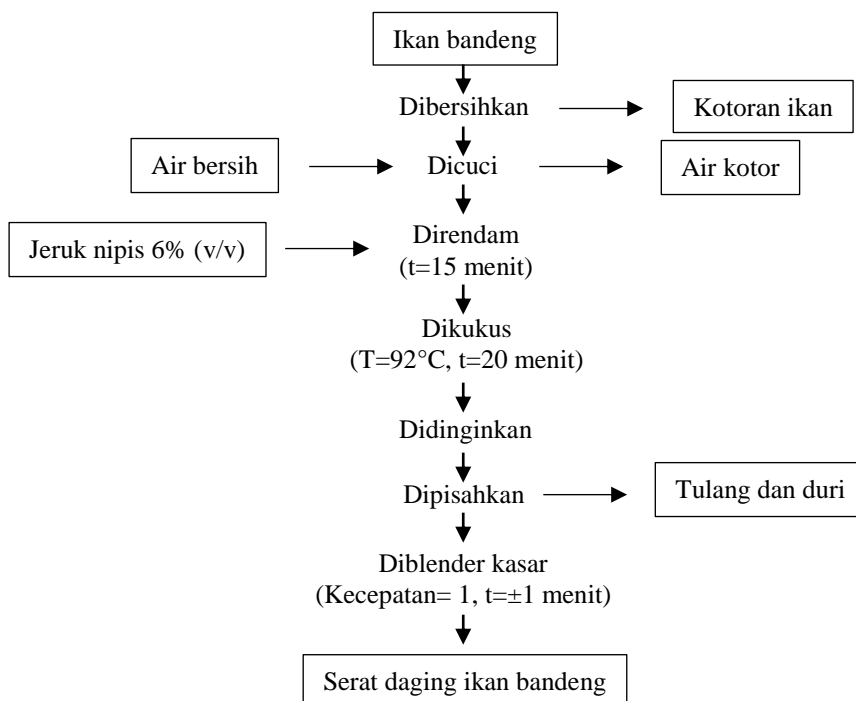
Ikan bandeng

Dibersihkan

Kotoran ikan

Air bersih

Dicuci

Air kotor

Jeruk nipis 6% (v/v)

Direndam (t=15 menit)

Dikukus (T=92°C, t=20 menit)

Didinginkan

Dipisahkan

Tulang dan duri

Diblender kasar (Kecepatan= 1, t=±1 menit)

Serat daging ikan bandeng